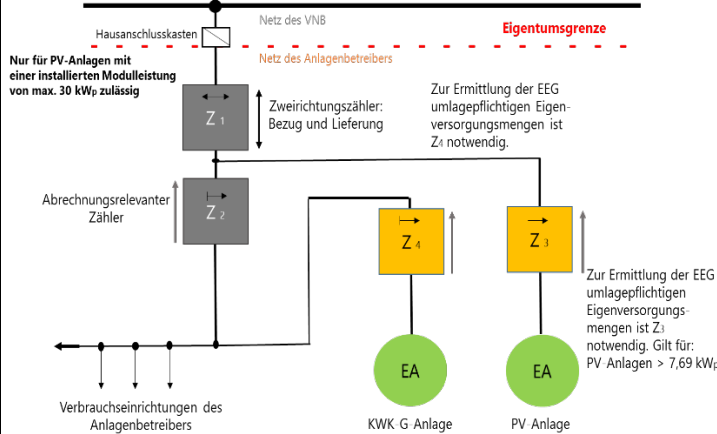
Netz des VNB

Hausanschlusskasten

Eigentumsgrenze

Netz des Anlagenbetreibers

Nur für PV-Anlagen mit einer installierten Modulleistung von max. 30 kW$_P$ zulässig

Z$_1$

Zweirichtungszähler: Bezug und Lieferung

Zur Ermittlung der EEG umlagepflichtigen Eigenversorgungsmengen ist Z$_4$ notwendig.

Abrechnungsrelevanter Zähler

Z$_2$

Z$_4$

Z$_3$

Zur Ermittlung der EEG umlagepflichtigen Eigenversorgungsmengen ist Z$_3$ notwendig. Gilt für: PV-Anlagen > 7,69 kW$_P$

EA

EA

Verbrauchseinrichtungen des Anlagenbetreibers

KWK-G-Anlage

PV-Anlage